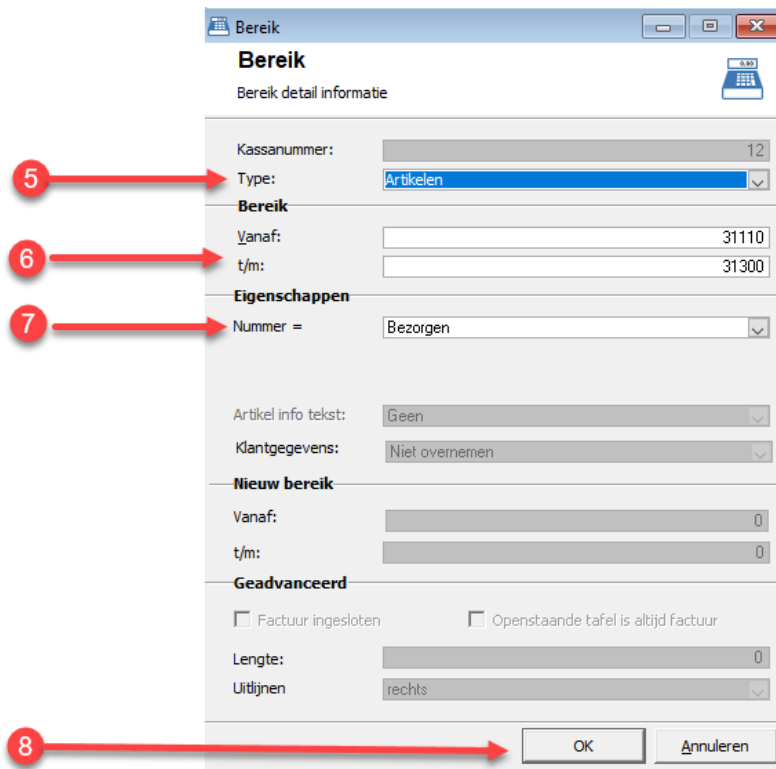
Bereik

Bereik

Bereik detail informatie

Kassanummer: 12

5

Type: Artikelen

Bereik

6

Vanaf: 31110

t/m: 31300

Eigenschappen

7

Nummer = Bezorgen

Artikel info tekst: Geen

Klantgegevens: Niet overnemen

Nieuw bereik

Vanaf: 0

t/m: 0

Geadvanceerd

Factuur ingesloten

Openstaande tafel is altijd factuur

Lengte: 0

Uitlijnen rechts

8

OK

Annuleren